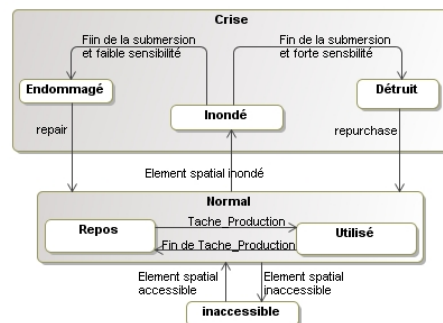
Crise

Fiin de la submersion et faible sensibilité

Fin de la submersion et forte sensbilité

Endommagé

Inondé

Détruit

repair

repurchase

Element spatial inondé

Normal

Repos

Tache_Production

Fin de Tache_Production

Utilisé

Element spatial accessible

Element spatial inaccessible

inaccessible